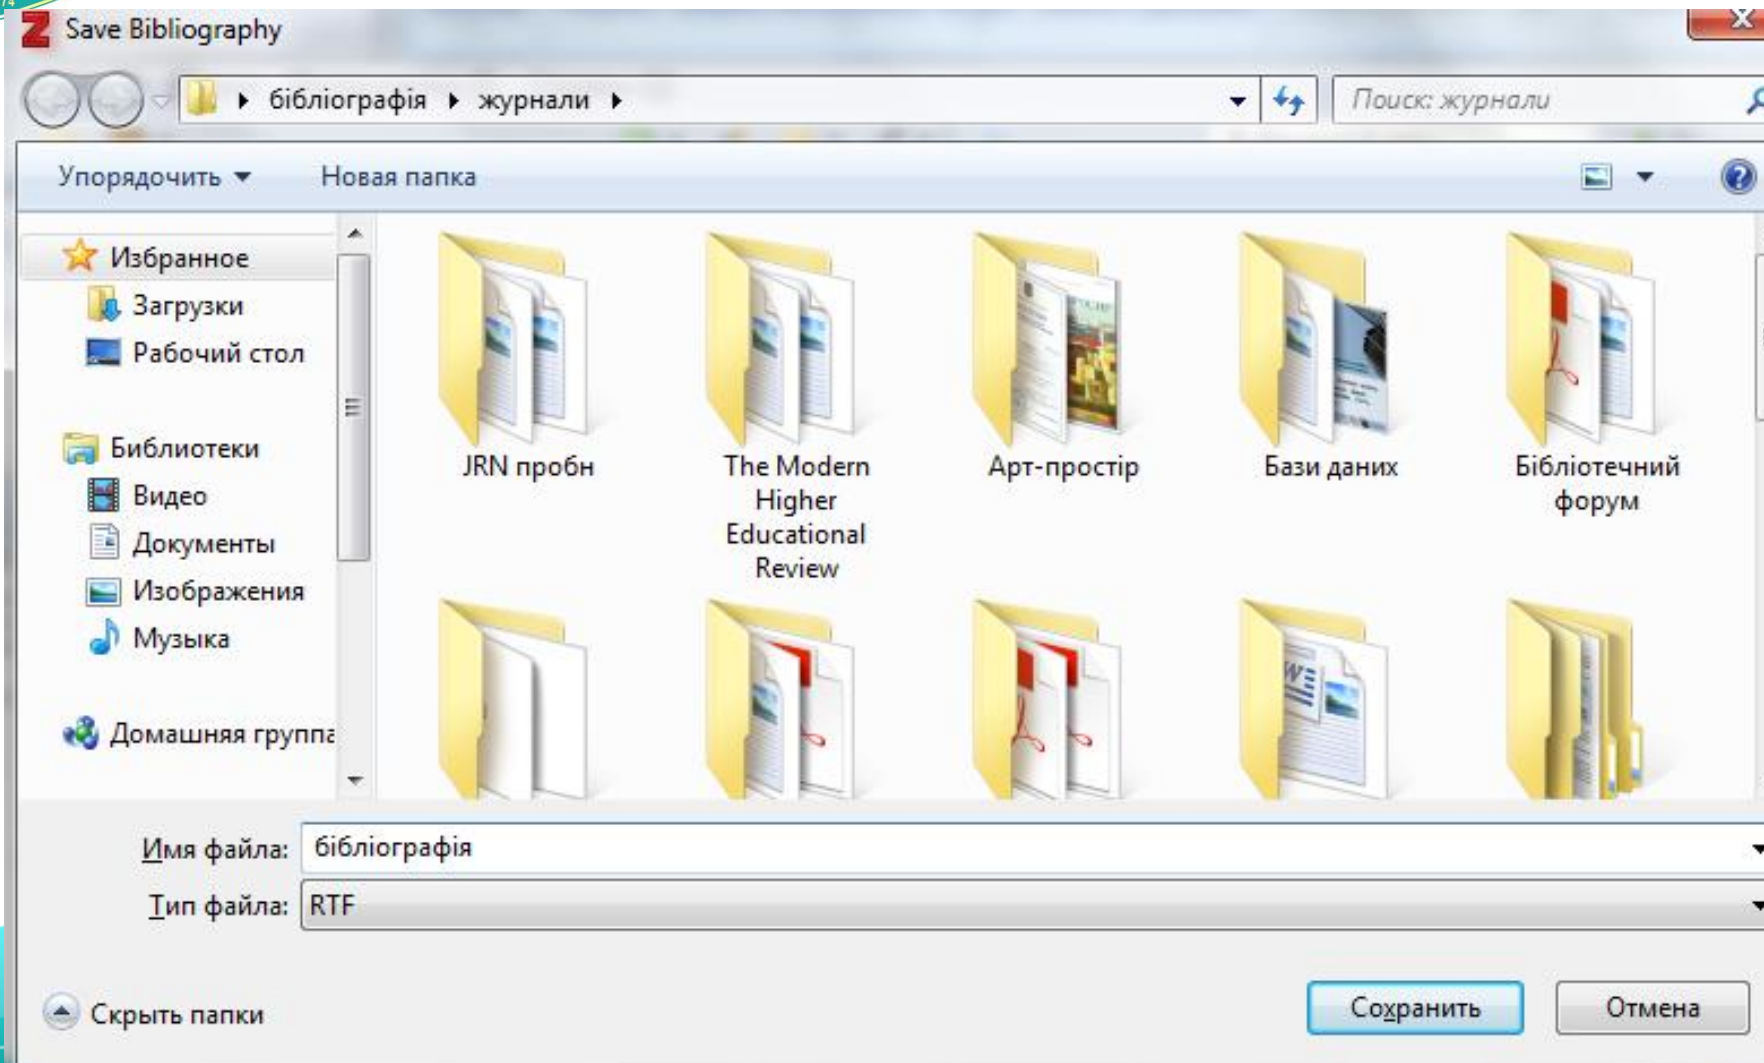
Save Bibliography

бібліографія ▸ журнали ▸

Поиск: журнали

Упорядочить ▾ Новая папка

Избранное
Загрузки
Рабочий стол

Библиотеки
Видео
Документы
Изображения
Музыка

Домашняя группа

JRN пробн
The Modern Higher Educational Review
Арт-простір
Бази даних
Бібліотечний форум

Имя файла: бібліографія
Тип файла: RTF

Скрыть папки

Сохранить
Отмена